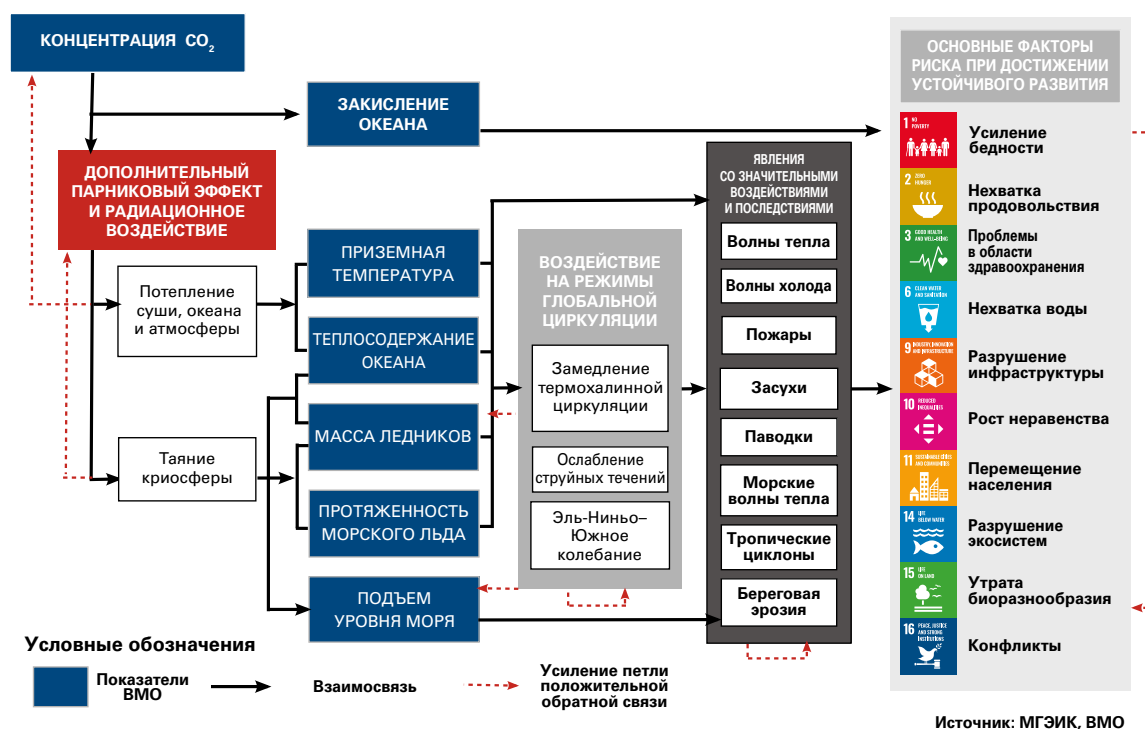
КОНЦЕНТРАЦИЯ $CO_2$

ЗАКИСЛЕНИЕ ОКЕАНА

ДОПОЛНИТЕЛЬНЫЙ ПАРНИКОВЫЙ ЭФФЕКТ И РАДИАЦИОННОЕ ВОЗДЕЙСТВИЕ

Потепление суши, океана и атмосферы

Таяние криосферы

ПРИЗЕМНАЯ ТЕМПЕРАТУРА

ТЕПЛОСОДЕРЖАНИЕ ОКЕАНА

МАССА ЛЕДНИКОВ

ПРОТЯЖЕННОСТЬ МОРСКОГО ЛЬДА

ПОДЪЕМ УРОВНЯ МОРЯ

ВОЗДЕЙСТВИЕ НА РЕЖИМЫ ГЛОБАЛЬНОЙ ЦИРКУЛЯЦИИ

Замедление термохалинной циркуляции

Ослабление струйных течений

Эль-Ниньо–Южное колебание

ЯВЛЕНИЯ СО ЗНАЧИТЕЛЬНЫМИ ВОЗДЕЙСТВИЯМИ И ПОСЛЕДСТВИЯМИ

Волны тепла

Волны холода

Пожары

Засухи

Паводки

Морские волны тепла

Тропические циклоны

Береговая эрозия

ОСНОВНЫЕ ФАКТОРЫ РИСКА ПРИ ДОСТИЖЕНИИ УСТОЙЧИВОГО РАЗВИТИЯ

1 NO POVERTY Усиление бедности

2 ZERO HUNGER Нехватка продовольствия

3 GOOD HEALTH AND WELL-BEING Проблемы в области здравоохранения

6 CLEAN WATER AND SANITATION Нехватка воды

9 INDUSTRY, INNOVATION AND INFRASTRUCTURE Разрушение инфраструктуры

10 REDUCED INEQUALITIES Рост неравенства

11 SUSTAINABLE CITIES AND COMMUNITIES Перемещение населения

14 LIFE BELOW WATER Разрушение экосистем

15 LIFE ON LAND Утрата биоразнообразия

16 PEACE, JUSTICE AND STRONG INSTITUTIONS Конфликты

Условные обозначения

Показатели ВМО

Взаимосвязь

Усиление петли положительной обратной связи

Источник: МГЭИК, ВМО